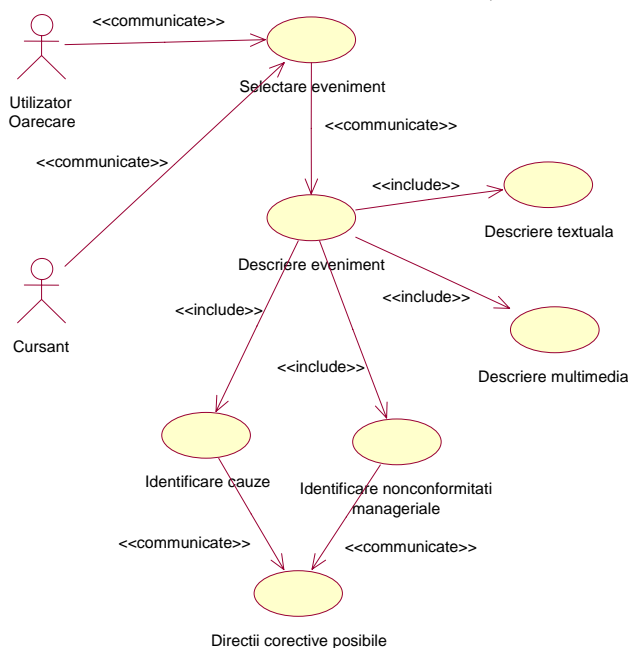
<<communicate>>

Utilizator Oarecare

Selectare eveniment

<<communicate>>

<<communicate>>

<<include>>

Descriere textuala

Descriere eveniment

<<include>>

Cursant

<<include>>

Descriere multimedia

<<include>>

Identificare cauze

Identificare nonconformitati manageriale

<<communicate>>

<<communicate>>

Directii corective posibile